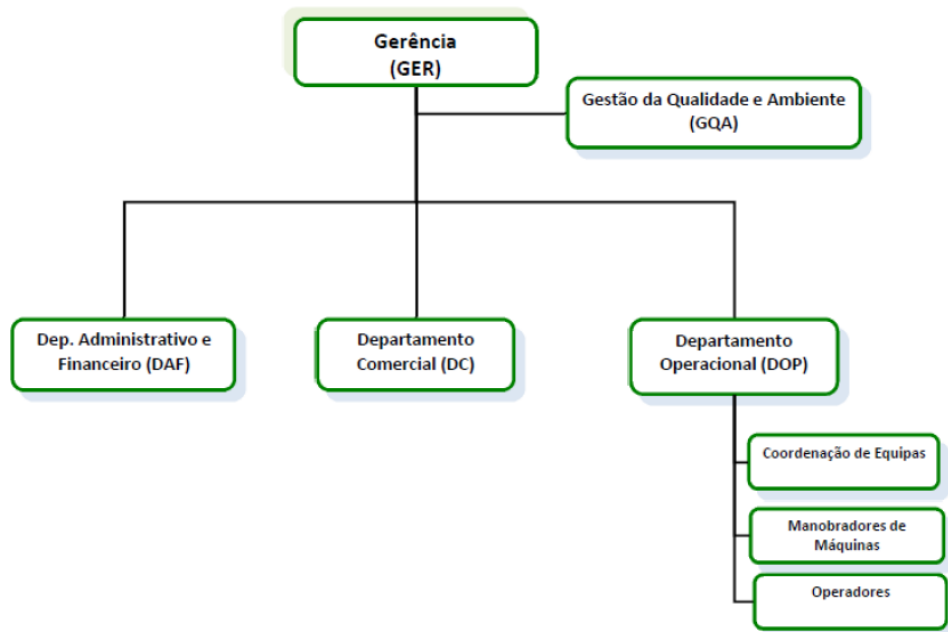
Gerência
(GER)

Gestão da Qualidade e Ambiente
(GQA)

Dep. Administrativo e
Financeiro (DAF)

Departamento
Comercial (DC)

Departamento
Operacional (DOP)

Coordenação de Equipas

Manobradores de
Máquinas

Operadores